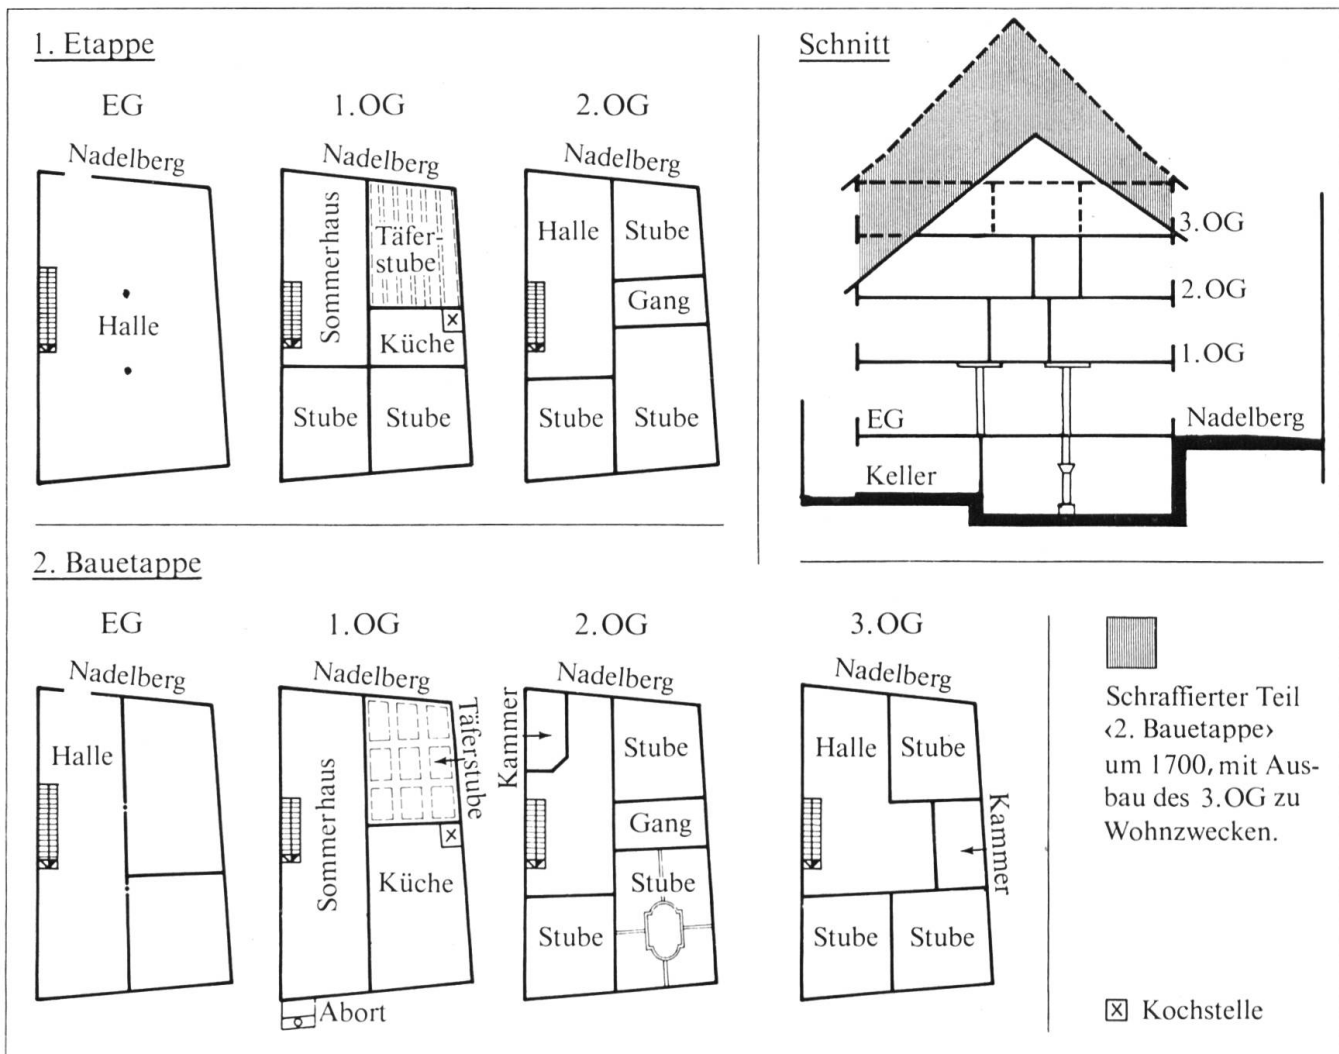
1. Etappe

EG

Nadelberg

Halle

1.OG

Nadelberg

Sommerhaus

Täferstube

Küche

Stube

Stube

2.OG

Nadelberg

Halle

Stube

Gang

Stube

Stube

Schnitt

3.OG

2.OG

1.OG

EG

Nadelberg

Keller

2. Bauetappe

EG

Nadelberg

Halle

1.OG

Nadelberg

Sommerhaus

Täferstube

Küche

Abort

2.OG

Nadelberg

Kammer

Stube

Gang

Stube

Stube

3.OG

Nadelberg

Halle

Stube

Kammer

Stube

Stube

Schraffierter Teil ‹2. Bauetappe› um 1700, mit Ausbau des 3.OG zu Wohnzwecken.

☒ Kochstelle